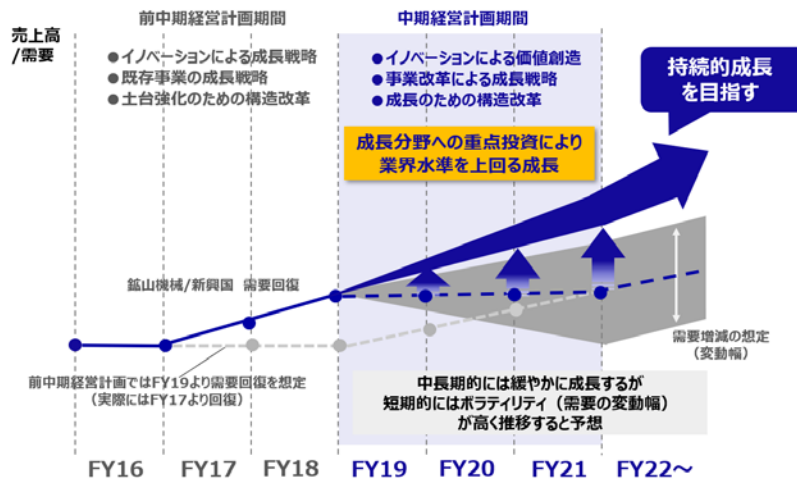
売上高
/需要

前中期経営計画期間

●イノベーションによる成長戦略
●既存事業の成長戦略
●土台強化のための構造改革

中期経営計画期間

●イノベーションによる価値創造
●事業改革による成長戦略
●成長のための構造改革

持続的成長
を目指す

成長分野への重点投資により
業界水準を上回る成長

鉱山機械/新興国　需要回復

需要増減の想定
（変動幅）

前中期経営計画ではFY19より需要回復を想定
（実際にはFY17より回復）

中長期的には緩やかに成長するが
短期的にはボラティリティ（需要の変動幅）
が高く推移すると予想

FY16　FY17　FY18　FY19　FY20　FY21　FY22～